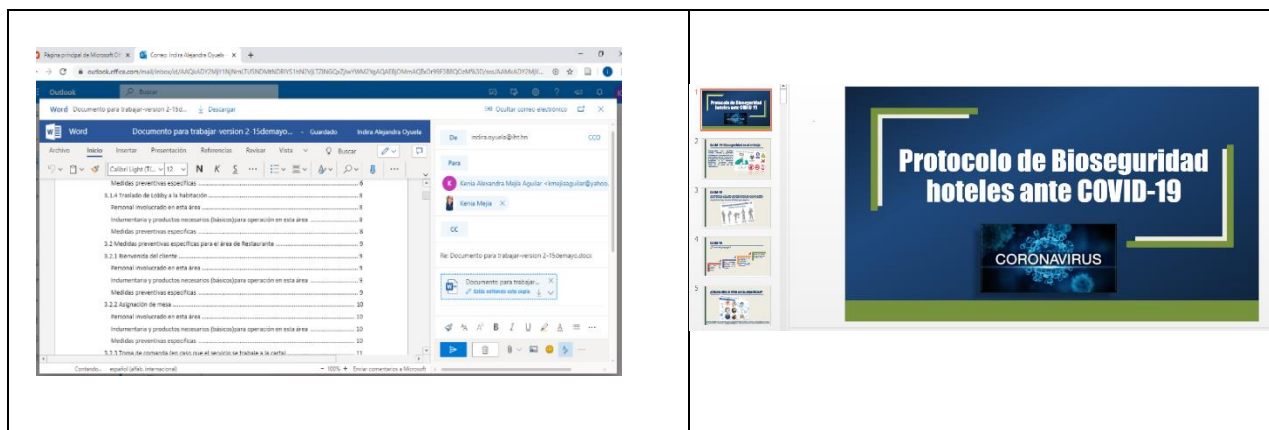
Página principal de Microsoft O | Correo: Indira Alejandra Oyuela | +

outlook.office.com/mail/inbox/id/AAQkADY3MjY1NjNmLTU5NDMtNDBlYS1hNDVjLTZlNGQxZjIwYWM2NgAQAEBjOMmAC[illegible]

Outlook | Buscar

Word Documento para trabajar-version 2-15d... | Descargar | Ocultar correo electrónico

Word | Documento para trabajar version 2-15demayo... - Guardado | Indira Alejandra Oyuela

Archivo | Inicio | Insertar | Presentación | Referencias | Revisar | Vista | Buscar

Calibri Light (Tí... | 12 | N | K | S

Medidas preventivas específicas ........ 8
3.1.4 Traslado de Lobby a la habitación ........ 8
Personal involucrado en esta área ........ 8
Indumentaria y productos necesarios (básicos)para operación en esta área ........ 8
Medidas preventivas específicas ........ 8
3.2 Medidas preventivas específicas para el área de Restaurante ........ 9
3.2.1 Bienvenida del cliente ........ 9
Personal involucrado en esta área ........ 9
Indumentaria y productos necesarios (básicos)para operación en esta área ........ 9
Medidas preventivas específicas ........ 9
3.2.2 Asignación de mesa ........ 10
Personal involucrado en esta área ........ 10
Indumentaria y productos necesarios (básicos)para operación en esta área ........ 10
Medidas preventivas específicas ........ 10
3.2.3 Toma de comanda (en caso que el servicio se trabaje a la carta) ........ 11

Contando... | español (alfab. internacional) | 100% | Enviar comentarios a Microsoft

De | indira.oyuela@iht.hn | CCO

Para

Kenia Alexandra Mejía Aguilar <kmejiaaguilar@yahoo...

Kenia Mejia

CC

Re: Documento para trabajar-version 2-15demayo.docx

Documento para trabajar...
Están editando esta copia

Protocolo de Bioseguridad hoteles ante COVID-19

CORONAVIRUS